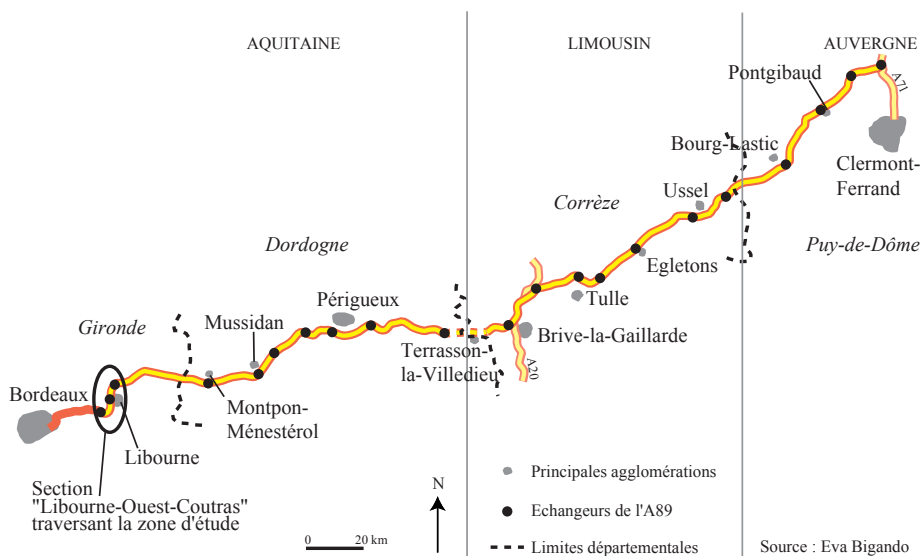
AQUITAINE

LIMOUSIN

AUVERGNE

Pontgibaud

A71

Bourg-Lastic

Clermont-Ferrand

Ussel

Corrèze

Dordogne

Egletons

Puy-de-Dôme

Périgueux

Tulle

Gironde

Mussidan

Brive-la-Gaillarde

Terrasson-la-Villedieu

A20

Bordeaux

Montpon-Ménestérol

Libourne

Section "Libourne-Ouest-Coutras" traversant la zone d'étude

N

0 20 km

Principales agglomérations

Echangeurs de l'A89

Limites départementales

Source : Eva Bigando